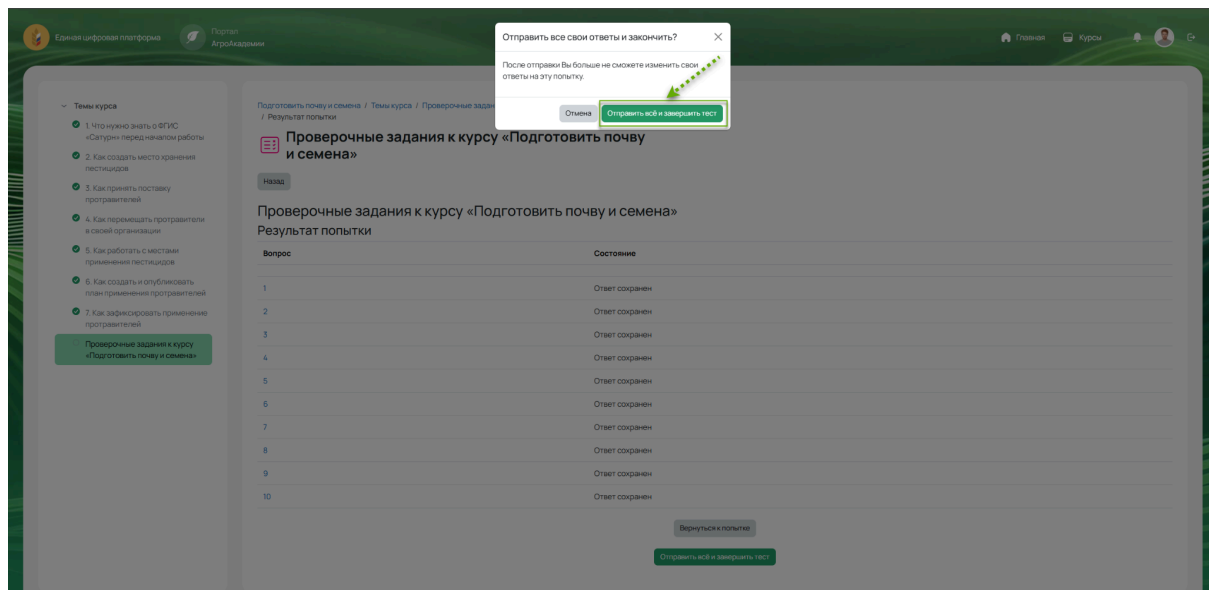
Единая цифровая платформа
Портал АгроАкадемии

Главная Курсы

Отправить все свои ответы и закончить?

После отправки Вы больше не сможете изменить свои ответы на эту попытку.

Отмена Отправить всё и завершить тест

Темы курса

1. Что нужно знать о ФГИС «Сатурн» перед началом работы
2. Как создать место хранения пестицидов
3. Как принять поставку протравителей
4. Как перемещать протравители в своей организации
5. Как работать с местами применения пестицидов
6. Как создать и опубликовать план применения протравителей
7. Как зафиксировать применение протравителей
Проверочные задания к курсу «Подготовить почву и семена»

Подготовить почву и семена / Темы курса / Проверочные задан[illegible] / Результат попытки

Проверочные задания к курсу «Подготовить почву и семена»

Назад

Проверочные задания к курсу «Подготовить почву и семена»
Результат попытки

| Вопрос | Состояние |
|---|---|
| 1 | Ответ сохранен |
| 2 | Ответ сохранен |
| 3 | Ответ сохранен |
| 4 | Ответ сохранен |
| 5 | Ответ сохранен |
| 6 | Ответ сохранен |
| 7 | Ответ сохранен |
| 8 | Ответ сохранен |
| 9 | Ответ сохранен |
| 10 | Ответ сохранен |

Вернуться к попытке

Отправить всё и завершить тест